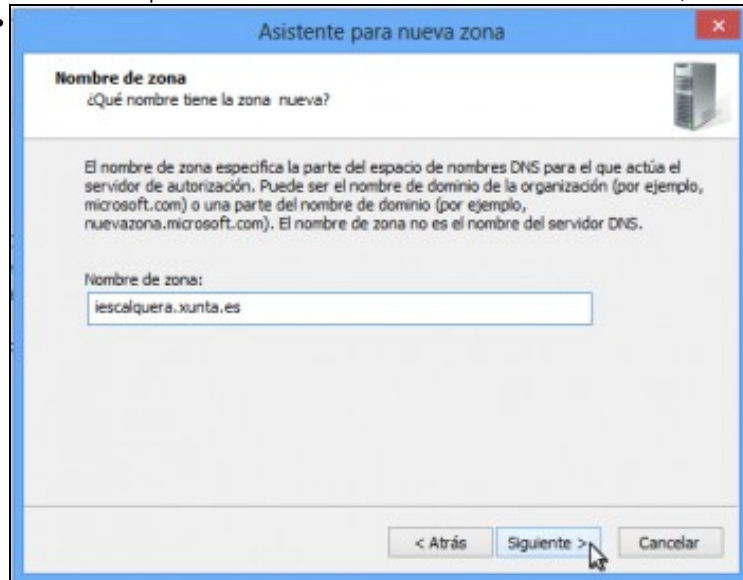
Asistente para nueva zona

Nombre de zona
¿Qué nombre tiene la zona nueva?

El nombre de zona especifica la parte del espacio de nombres DNS para el que actúa el servidor de autorización. Puede ser el nombre de dominio de la organización (por ejemplo, microsoft.com) o una parte del nombre de dominio (por ejemplo, nuevazona.microsoft.com). El nombre de zona no es el nombre del servidor DNS.

Nombre de zona:
iescalquera.xunta.es

< Atrás
Siguiente >
Cancelar